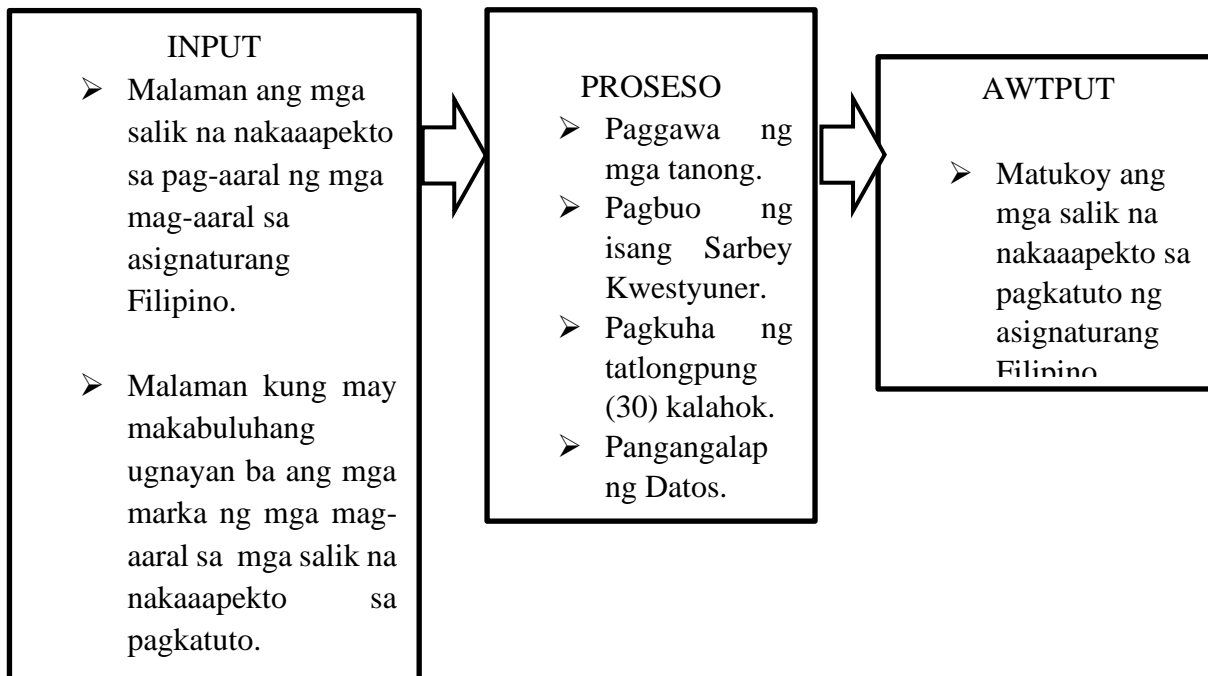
INPUT

- Malaman ang mga salik na nakaaapekto sa pag-aaral ng mga mag-aaral sa asignaturang Filipino.

- Malaman kung may makabuluhang ugnayan ba ang mga marka ng mga mag-aaral sa mga salik na nakaaapekto sa pagkatuto.

PROSESO

- Paggawa ng mga tanong.
- Pagbuo ng isang Sarbey Kwestyuner.
- Pagkuha ng tatlongpung (30) kalahok.
- Pangangalap ng Datos.

AWTPUT

- Matukoy ang mga salik na nakaaapekto sa pagkatuto ng asignaturang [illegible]